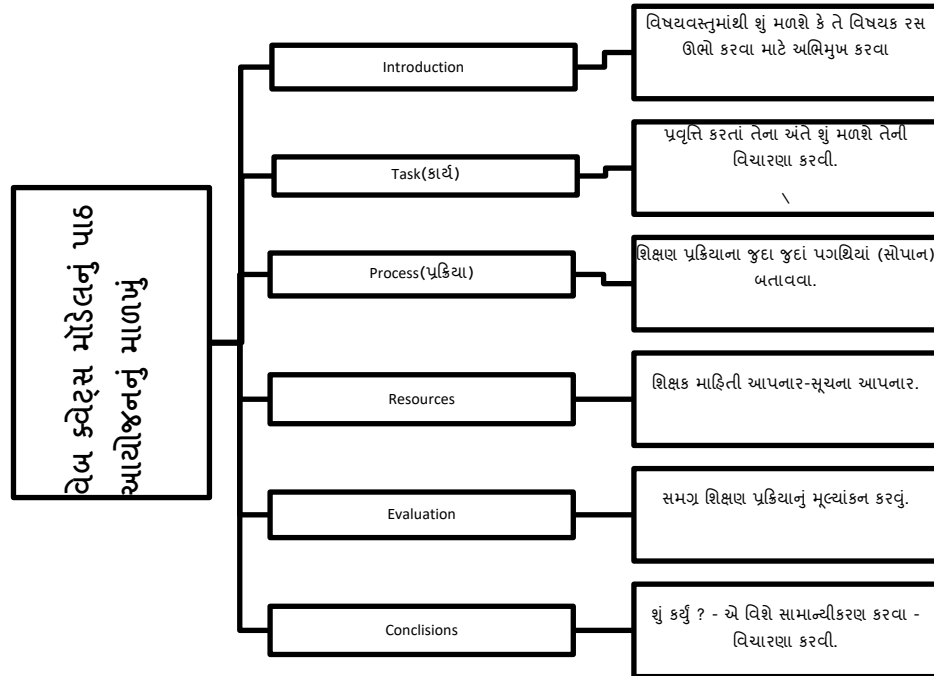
વેબ ક્વેટ્સ મોડેલનું પાઠ આયોજનનું માળખું

Introduction

વિષયવસ્તુમાંથી શું મળશે કે તે વિષયક રસ ઊભો કરવા માટે અભિમુખ કરવા

Task(કાર્ય)

પ્રવૃત્તિ કરતાં તેના અંતે શું મળશે તેની વિચારણા કરવી.

\

Process(પ્રક્રિયા)

શિક્ષણ પ્રક્રિયાના જુદા જુદાં પગથિયાં (સોપાન) બતાવવા.

Resources

શિક્ષક માહિતી આપનાર-સૂચના આપનાર.

Evaluation

સમગ્ર શિક્ષણ પ્રક્રિયાનું મૂલ્યાંકન કરવું.

Conclisions

શું કર્યું ? - એ વિશે સામાન્યીકરણ કરવા - વિચારણા કરવી.